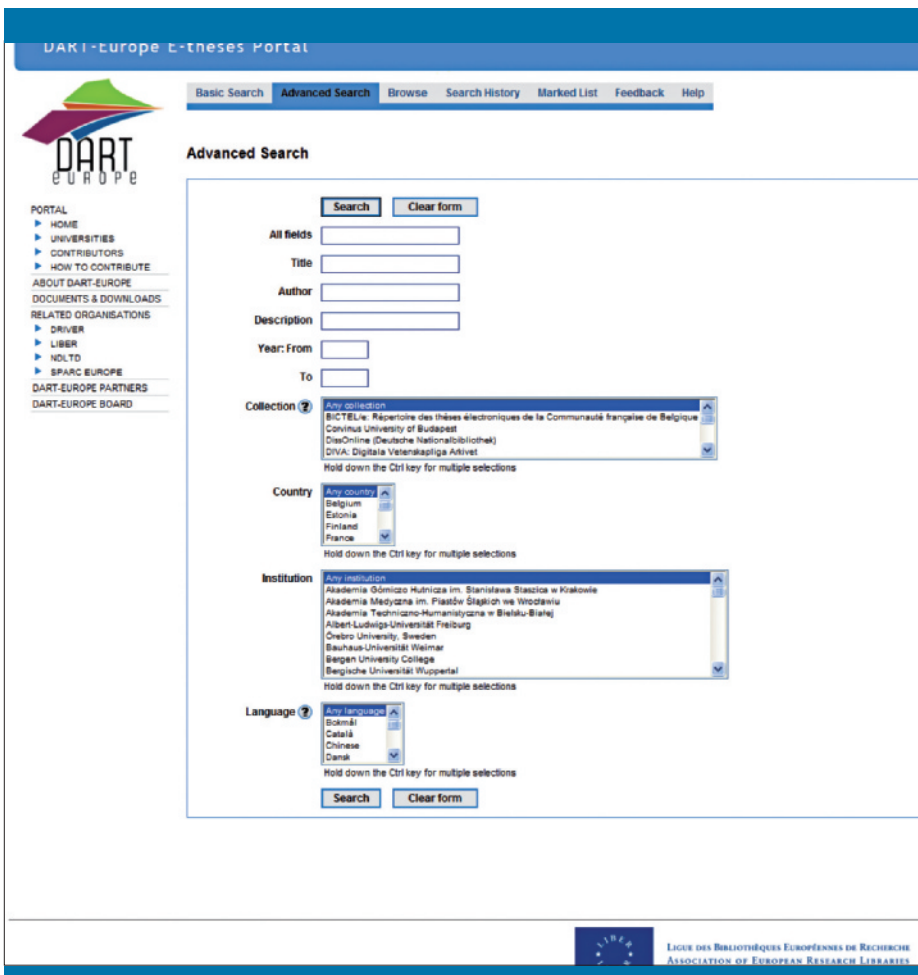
DART-Europe E-theses Portal

Basic Search | Advanced Search | Browse | Search History | Marked List | Feedback | Help

DART europe

PORTAL
HOME
UNIVERSITIES
CONTRIBUTORS
HOW TO CONTRIBUTE
ABOUT DART-EUROPE
DOCUMENTS & DOWNLOADS
RELATED ORGANISATIONS
DRIVER
LIBER
NDLTD
SPARC EUROPE
DART-EUROPE PARTNERS
DART-EUROPE BOARD

Advanced Search

Search | Clear form

All fields
Title
Author
Description
Year: From
To

Collection ?
Any collection
BICTEL/e: Répertoire des thèses électroniques de la Communauté française de Belgique
Corvinus University of Budapest
DissOnline (Deutsche Nationalbibliothek)
DIVA: Digitala Vetenskapliga Arkivet
Hold down the Ctrl key for multiple selections

Country
Any country
Belgium
Estonia
Finland
France
Hold down the Ctrl key for multiple selections

Institution
Any institution
Akademia Górniczo Hutnicza im. Stanisława Staszica w Krakowie
Akademia Medyczna im. Piastów Śląskich we Wrocławiu
Akademia Techniczno-Humanistyczna w Bielsku-Białej
Albert-Ludwigs-Universität Freiburg
Örebro University, Sweden
Bauhaus-Universität Weimar
Bergen University College
Bergische Universität Wuppertal
Hold down the Ctrl key for multiple selections

Language ?
Any language
Bokmål
Català
Chinese
Dansk
Hold down the Ctrl key for multiple selections

Search | Clear form

LIBER
Ligue des Bibliothèques Européennes de Recherche
Association of European Research Libraries